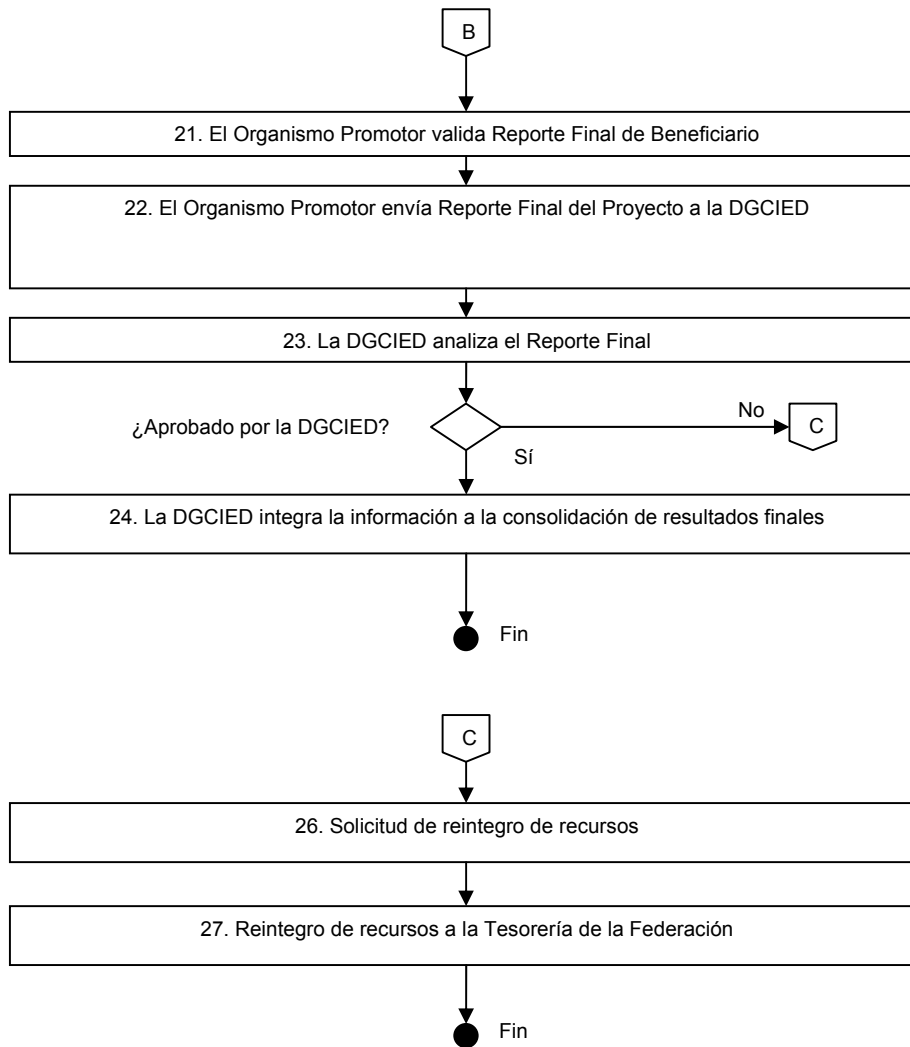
B

21. El Organismo Promotor valida Reporte Final de Beneficiario

22. El Organismo Promotor envía Reporte Final del Proyecto a la DGCIED

23. La DGCIED analiza el Reporte Final

¿Aprobado por la DGCIED?

No

C

Sí

24. La DGCIED integra la información a la consolidación de resultados finales

Fin

C

26. Solicitud de reintegro de recursos

27. Reintegro de recursos a la Tesorería de la Federación

Fin